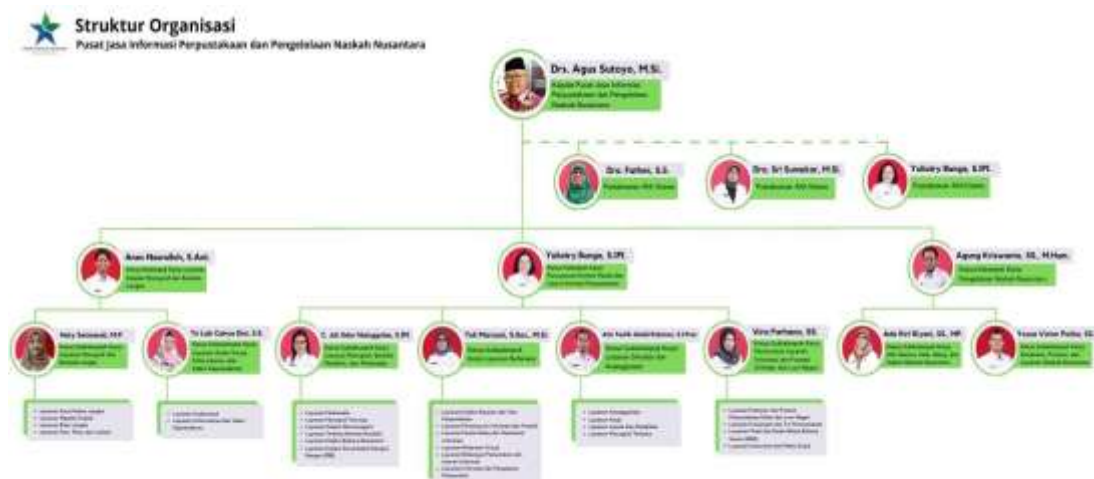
Struktur Organisasi
Pusat Jasa Informasi Perpustakaan dan Pengelolaan Naskah Nusantara

Drs. Agus Sutoyo, M.Si.
Kepala Pusat Jasa Informasi Perpustakaan dan Pengelolaan Naskah Nusantara

Dra. Farlies, S.S.
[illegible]

Dra. Sri Sumekar, M.Si.
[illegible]

Yulistry Bunga, S.IPI.
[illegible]

Anas Nasrudin, S.Ant.
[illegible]

Yulistry Bunga, S.IPI.
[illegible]

Agung Kriswanto, SS., M.Hum.
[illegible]

Nely Setiawati, M.P.
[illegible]

Tri Lub Cahya Dwi, S.S.
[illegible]

C. Ali Akbr Nainggolan, S.IPI.
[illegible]

Tuti Mariyati, S.Sos., M.Si.
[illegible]

Atin Farih Abdillahlasa, S.Hum
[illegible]

Vera Purbayu, SS.
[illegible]

Ade Sri Biyani, SS., MP.
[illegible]

Yosua Victor Pattiy, SS.
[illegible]

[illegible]